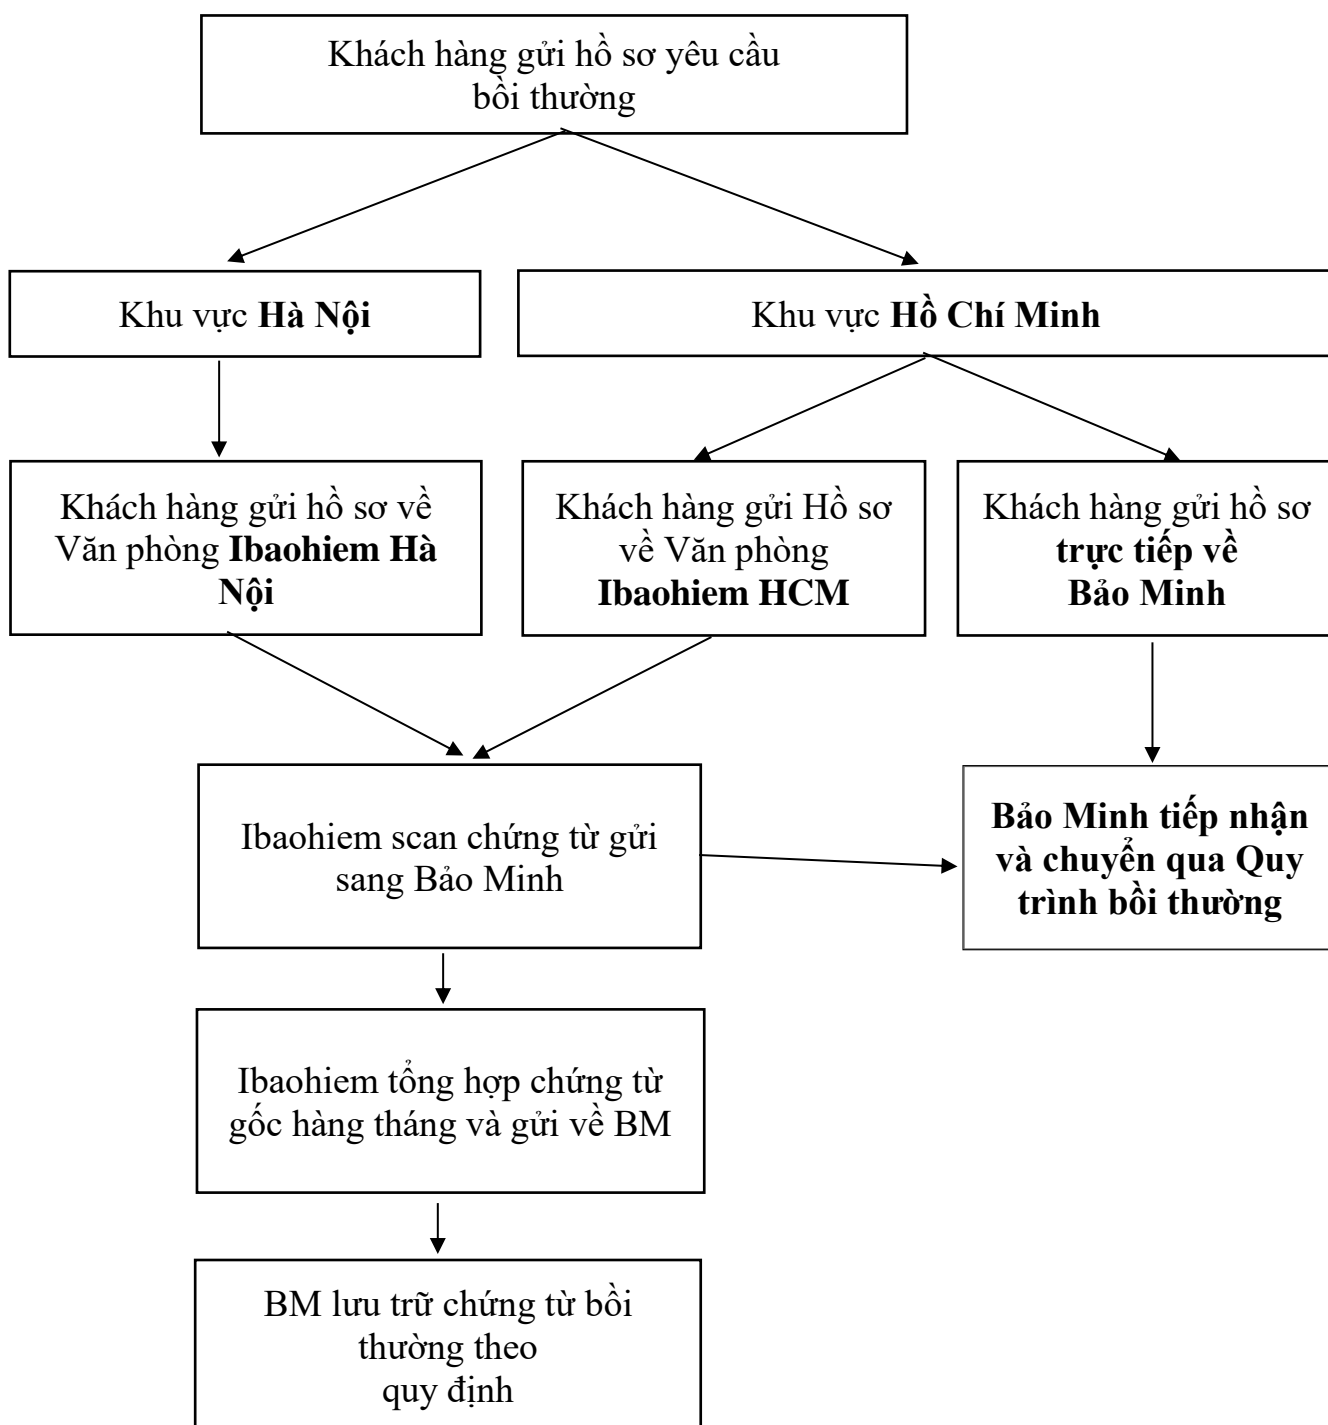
Khách hàng gửi hồ sơ yêu cầu bồi thường

Khu vực **Hà Nội**

Khu vực **Hồ Chí Minh**

Khách hàng gửi hồ sơ về Văn phòng **Ibaohiem Hà Nội**

Khách hàng gửi Hồ sơ về Văn phòng **Ibaohiem HCM**

Khách hàng gửi hồ sơ **trực tiếp về Bảo Minh**

Ibaohiem scan chứng từ gửi sang Bảo Minh

**Bảo Minh tiếp nhận và chuyển qua Quy trình bồi thường**

Ibaohiem tổng hợp chứng từ gốc hàng tháng và gửi về BM

BM lưu trữ chứng từ bồi thường theo quy định